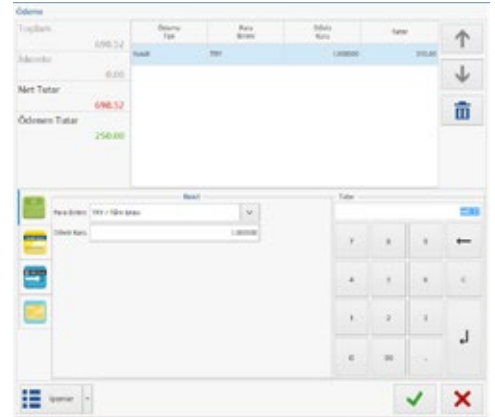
Ödeme

Toplam
698.52
İskonto
0.00
Net Tutar
698.52
Ödenen Tutar
250.00

| Ödeme Tipi | Para Birimi | Döviz Kuru | Tutar |
|---|---|---|---|
| Nakit | TRY | 1.000000 | 250.00 |

Nakit
Para Birimi TRY / Türk lirası
Döviz Kuru 1.000000

Tutar

7 8 9
4 5 6 C
1 2 3
0 00 .

Işlemler